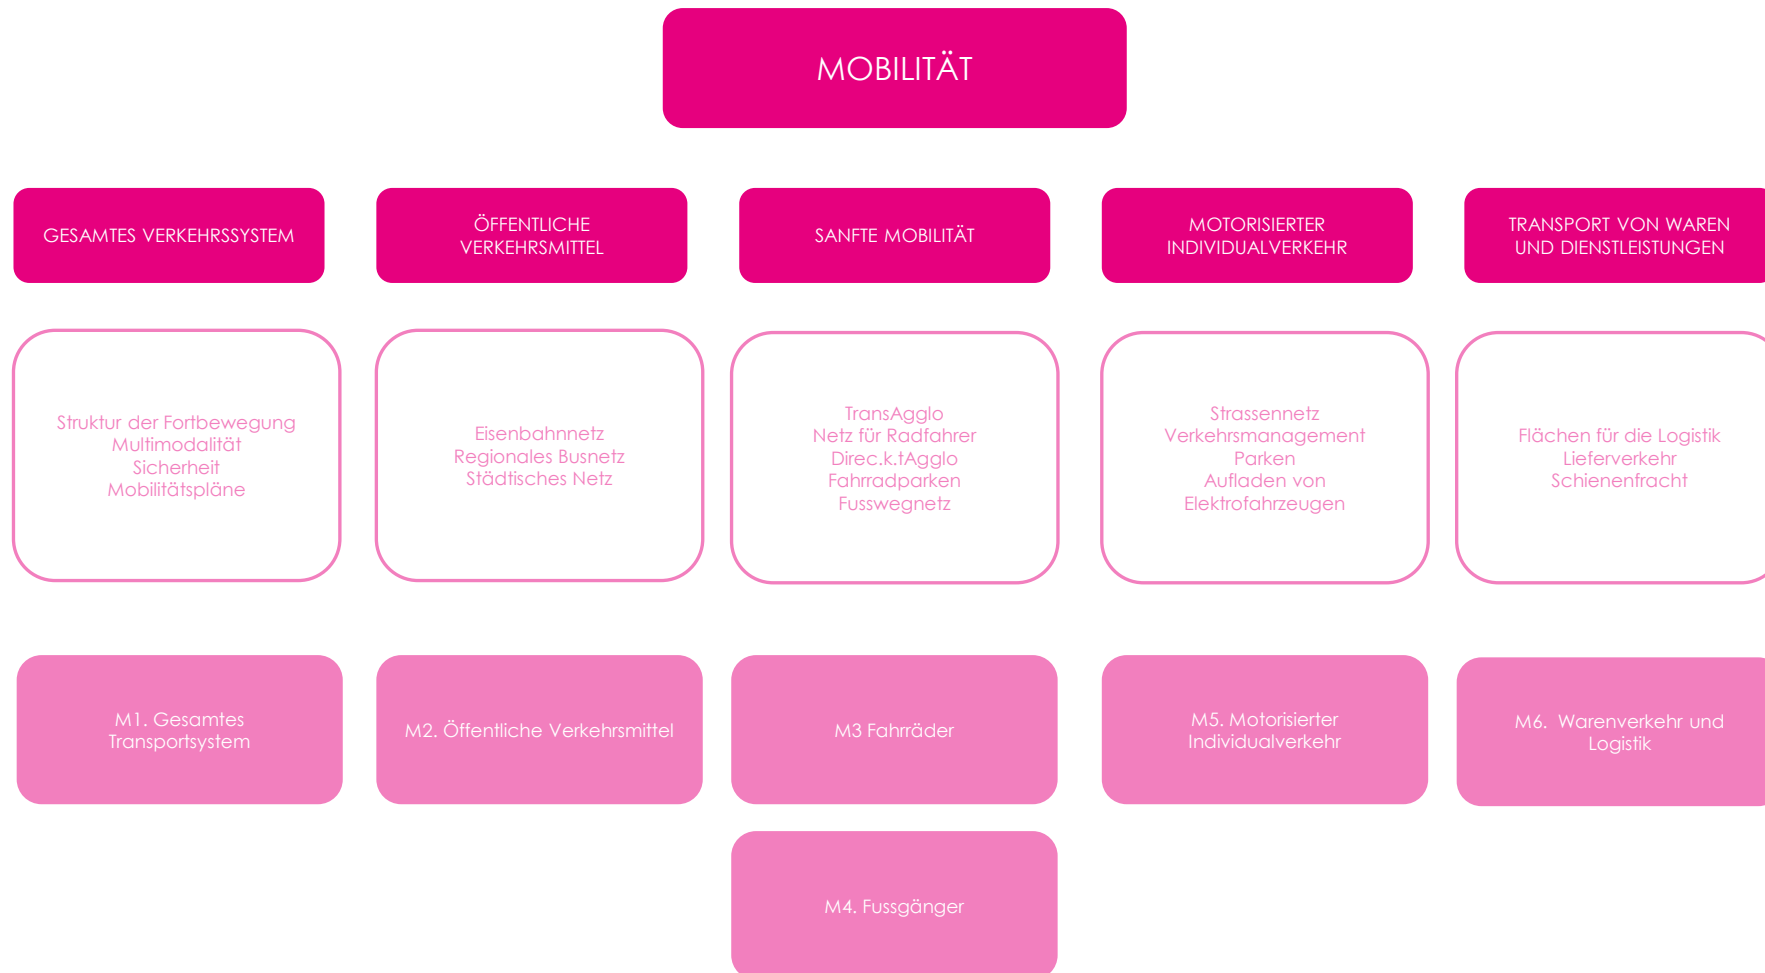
MOBILITÄT

GESAMTES VERKEHRSSYSTEM

ÖFFENTLICHE VERKEHRSMITTEL

SANFTE MOBILITÄT

MOTORISIERTER INDIVIDUALVERKEHR

TRANSPORT VON WAREN UND DIENSTLEISTUNGEN

Struktur der Fortbewegung
Multimodalität
Sicherheit
Mobilitätspläne

Eisenbahnnetz
Regionales Busnetz
Städtisches Netz

TransAgglo
Netz für Radfahrer
Direc.k.tAgglo
Fahrradparken
Fusswegnetz

Strassennetz
Verkehrsmanagement
Parken
Aufladen von Elektrofahrzeugen

Flächen für die Logistik
Lieferverkehr
Schienenfracht

M1. Gesamtes Transportsystem

M2. Öffentliche Verkehrsmittel

M3 Fahrräder

M5. Motorisierter Individualverkehr

M6. Warenverkehr und Logistik

M4. Fussgänger